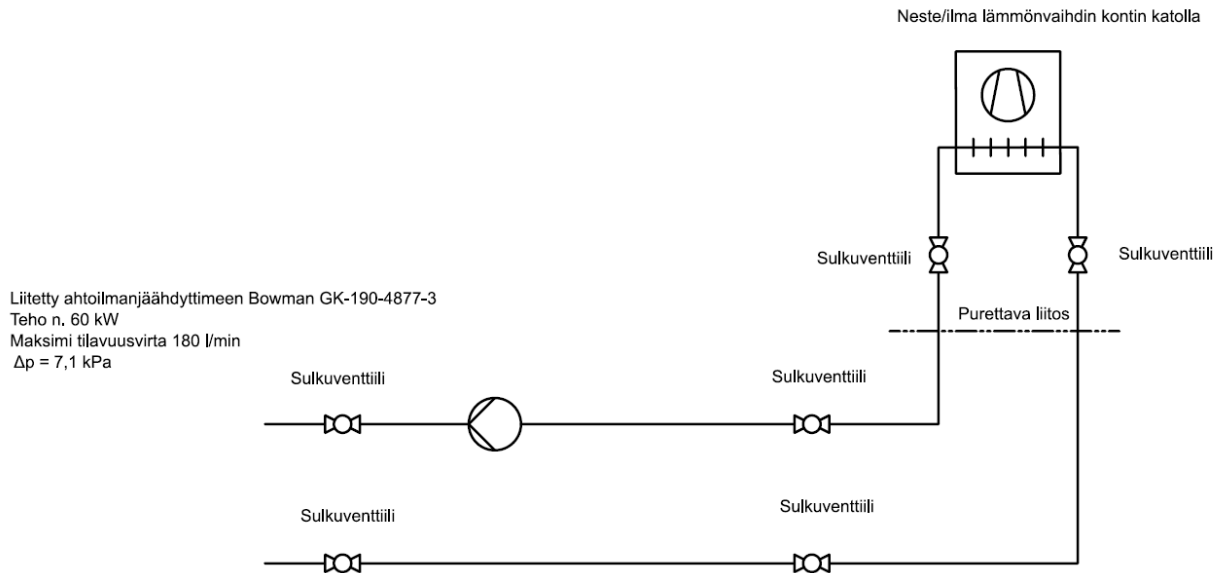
Neste/ilma lämmönvaihdin kontin katolla

Sulkuventtiili

Sulkuventtiili

Liitetty ahtoilmanjäähdyttimeen Bowman GK-190-4877-3
Teho n. 60 kW
Maksimi tilavuusvirta 180 l/min
$\Delta p$ = 7,1 kPa

Purettava liitos

Sulkuventtiili

Sulkuventtiili

Sulkuventtiili

Sulkuventtiili